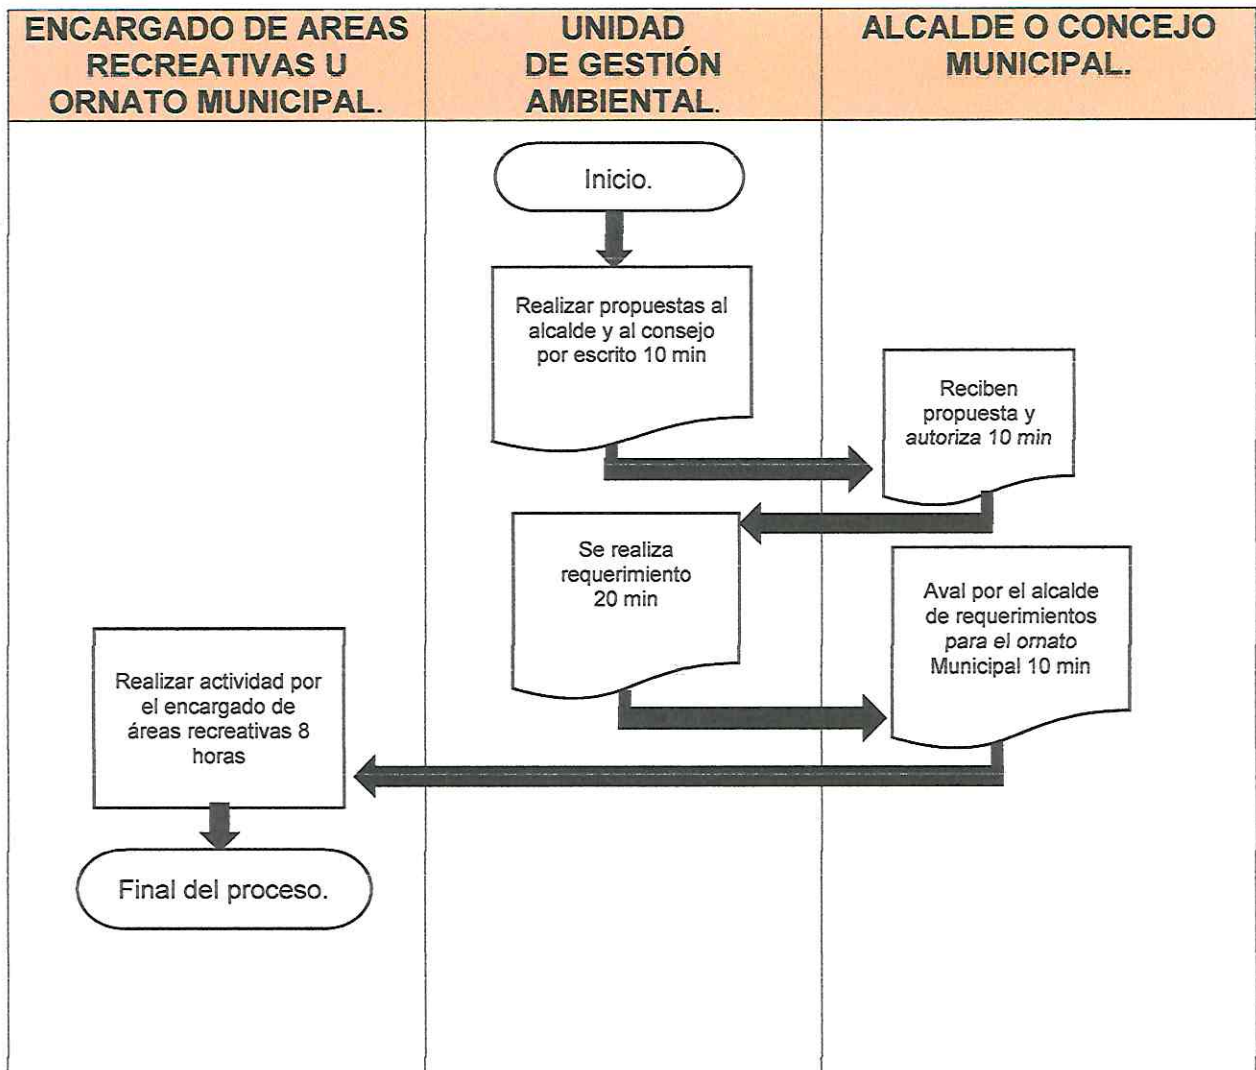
| ENCARGADO DE AREAS RECREATIVAS U ORNATO MUNICIPAL. | UNIDAD DE GESTIÓN AMBIENTAL. | ALCALDE O CONCEJO MUNICIPAL. |
|---|---|---|

Inicio.

Realizar propuestas al alcalde y al consejo por escrito 10 min

Reciben propuesta y autoriza 10 min

Se realiza requerimiento 20 min

Aval por el alcalde de requerimientos para el ornato Municipal 10 min

Realizar actividad por el encargado de áreas recreativas 8 horas

Final del proceso.